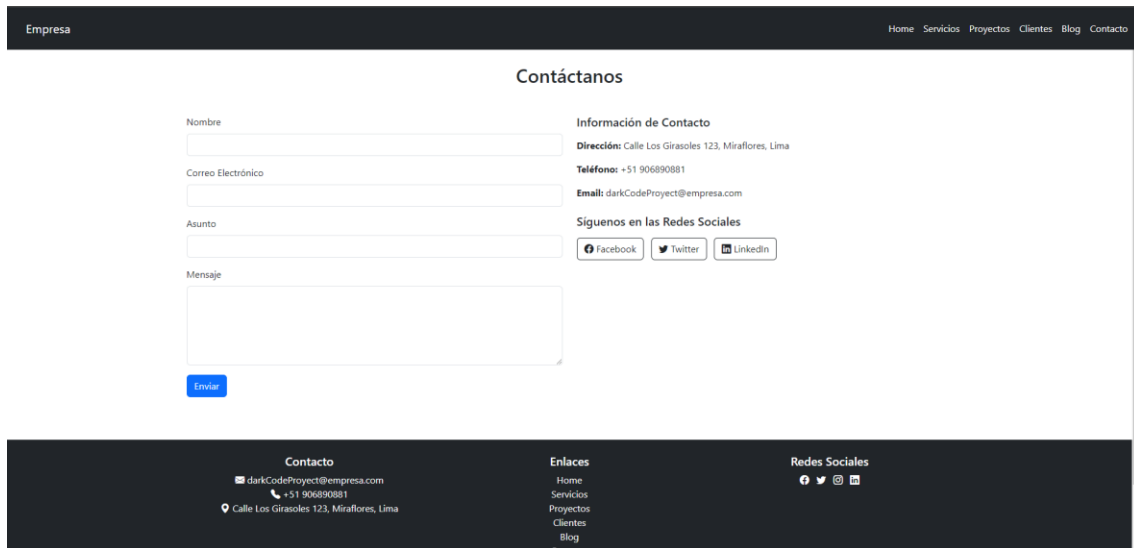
Empresa

Home Servicios Proyectos Clientes Blog Contacto

Contáctanos

Nombre

Correo Electrónico

Asunto

Mensaje

Enviar

Información de Contacto

**Dirección:** Calle Los Girasoles 123, Miraflores, Lima

**Teléfono:** +51 906890881

**Email:** darkCodeProyect@empresa.com

Siguenos en las Redes Sociales

Facebook Twitter LinkedIn

Contacto

darkCodeProyect@empresa.com

+51 906890881

Calle Los Girasoles 123, Miraflores, Lima

Enlaces

Home

Servicios

Proyectos

Clientes

Blog

Redes Sociales